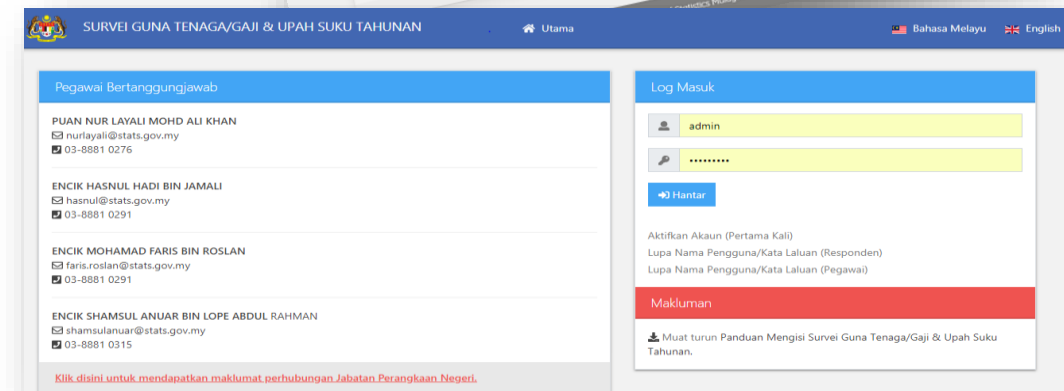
SURVEI GUNA TENAGA/GAJI & UPAH SUKU TAHUNAN

Utama

Bahasa Melayu English

Pegawai Bertanggungjawab

PUAN NUR LAYALI MOHD ALI KHAN
nurlayali@stats.gov.my
03-8881 0276

ENCIK HASNUL HADI BIN JAMALI
hasnul@stats.gov.my
03-8881 0291

ENCIK MOHAMAD FARIS BIN ROSLAN
faris.roslan@stats.gov.my
03-8881 0291

ENCIK SHAMSUL ANUAR BIN LOPE ABDUL RAHMAN
shamsulanuar@stats.gov.my
03-8881 0315

Klik disini untuk mendapatkan maklumat perhubungan Jabatan Perangkaan Negeri.

Log Masuk

admin

•••••••••

Hantar

Aktifkan Akaun (Pertama Kali)
Lupa Nama Pengguna/Kata Laluan (Responden)
Lupa Nama Pengguna/Kata Laluan (Pegawai)

Makluman

Muat turun Panduan Mengisi Survei Guna Tenaga/Gaji & Upah Suku Tahunan.